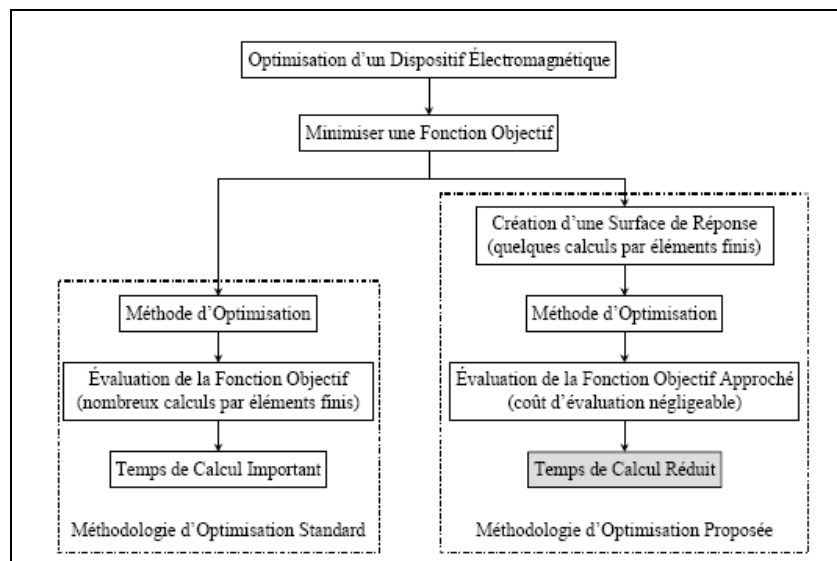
Optimisation d'un Dispositif Électromagnétique

Minimiser une Fonction Objectif

Méthode d'Optimisation

Évaluation de la Fonction Objectif (nombreux calculs par éléments finis)

Temps de Calcul Important

Méthodologie d'Optimisation Standard

Création d'une Surface de Réponse (quelques calculs par éléments finis)

Méthode d'Optimisation

Évaluation de la Fonction Objectif Approché (coût d'évaluation négligeable)

Temps de Calcul Réduit

Méthodologie d'Optimisation Proposée